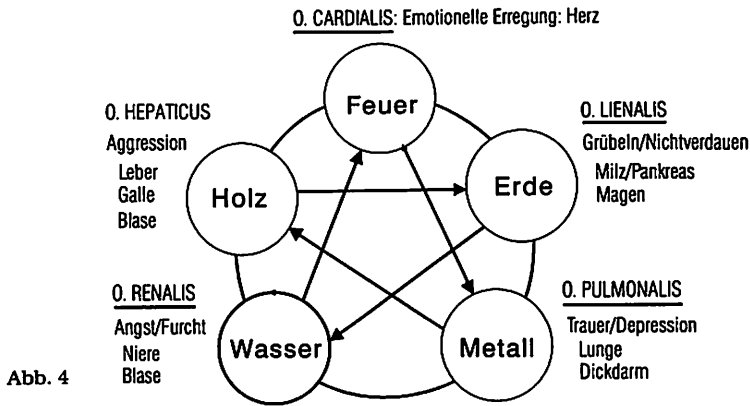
O. CARDIALIS: Emotionelle Erregung: Herz

Feuer

O. HEPATICUS
Aggression
Leber
Galle
Blase

Holz

O. LIENALIS
Grübeln/Nichtverdauen
Milz/Pankreas
Magen

Erde

O. RENALIS
Angst/Furcht
Niere
Blase

Wasser

Metall

O. PULMONALIS
Trauer/Depression
Lunge
Dickdarm

Abb. 4